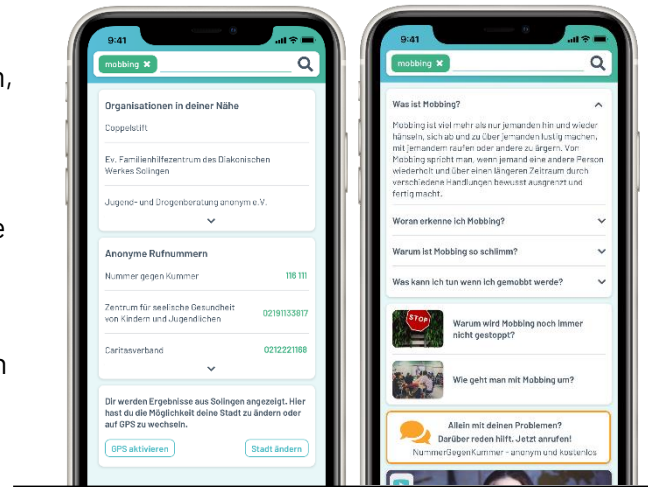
n,

e

n

9:41

mobbing ✖

Organisationen in deiner Nähe

Coppelstift

Ev. Familienhilfezentrum des Diakonischen Werkes Solingen

Jugend- und Drogenberatung anonym e.V.

Anonyme Rufnummern

Nummer gegen Kummer 116 111

Zentrum für seelische Gesundheit von Kindern und Jugendlichen 02191133817

Caritasverband 0212221188

Dir werden Ergebnisse aus Solingen angezeigt. Hier hast du die Möglichkeit deine Stadt zu ändern oder auf GPS zu wechseln.

GPS aktivieren

Stadt ändern

9:41

mobbing ✖

Was ist Mobbing?

Mobbing ist viel mehr als nur jemanden hin und wieder hänseln, sich ab und zu über jemanden lustig machen, mit jemandem raufen oder andere zu ärgern. Von Mobbing spricht man, wenn jemand eine andere Person wiederholt und über einen längeren Zeitraum durch verschiedene Handlungen bewusst ausgrenzt und fertig macht.

Woran erkenne ich Mobbing?

Warum ist Mobbing so schlimm?

Was kann ich tun wenn ich gemobbt werde?

STOP

Warum wird Mobbing noch immer nicht gestoppt?

Wie geht man mit Mobbing um?

Allein mit deinen Problemen?
Darüber reden hilft. Jetzt anrufen!
NummerGegenKummer - anonym und kostenlos